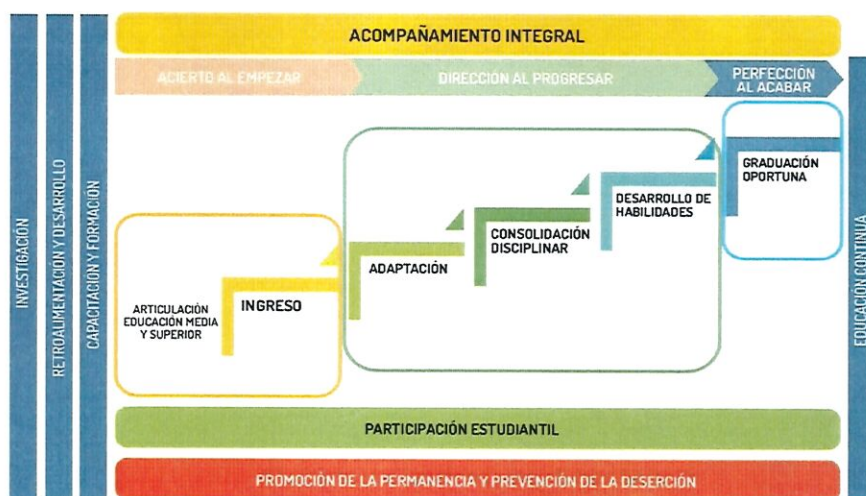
INVESTIGACIÓN

RETROALIMENTACIÓN Y DESARROLLO

CAPACITACIÓN Y FORMACIÓN

ACOMPAÑAMIENTO INTEGRAL

ACIERTO AL EMPEZAR

DIRECCIÓN AL PROGRESAR

PERFECCIÓN AL ACABAR

ARTICULACIÓN EDUCACIÓN MEDIA Y SUPERIOR

INGRESO

ADAPTACIÓN

CONSOLIDACIÓN DISCIPLINAR

DESARROLLO DE HABILIDADES

GRADUACIÓN OPORTUNA

EDUCACIÓN CONTINUA

PARTICIPACIÓN ESTUDIANTIL

PROMOCIÓN DE LA PERMANENCIA Y PREVENCIÓN DE LA DESERCIÓN